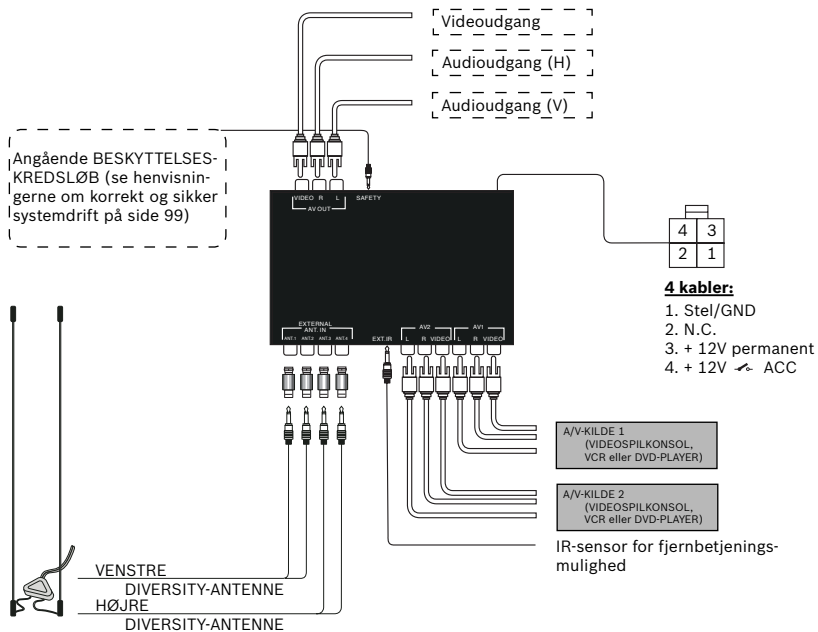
Videoudgang

Audioudgang (H)

Audioudgang (V)

Angående BESKYTTELSESKREDSLØB (se henvisningerne om korrekt og sikker systemdrift på side 99)

VIDEO R L
AV OUT
SAFETY

| 4 | 3 |
|---|---|
| 2 | 1 |

**4 kabler:**
1. Stel/GND
2. N.C.
3. + 12V permanent
4. + 12V ACC

EXTERNAL ANT. IN
ANT.1 ANT.2 ANT.3 ANT.4
EXT.IR
AV2
L R VIDEO
AV1
L R VIDEO

A/V-KILDE 1 (VIDEOSPILKONSOL, VCR eller DVD-PLAYER)

A/V-KILDE 2 (VIDEOSPILKONSOL, VCR eller DVD-PLAYER)

IR-sensor for fjernbetjeningsmulighed

VENSTRE
DIVERSITY-ANTENNE
HØJRE
DIVERSITY-ANTENNE